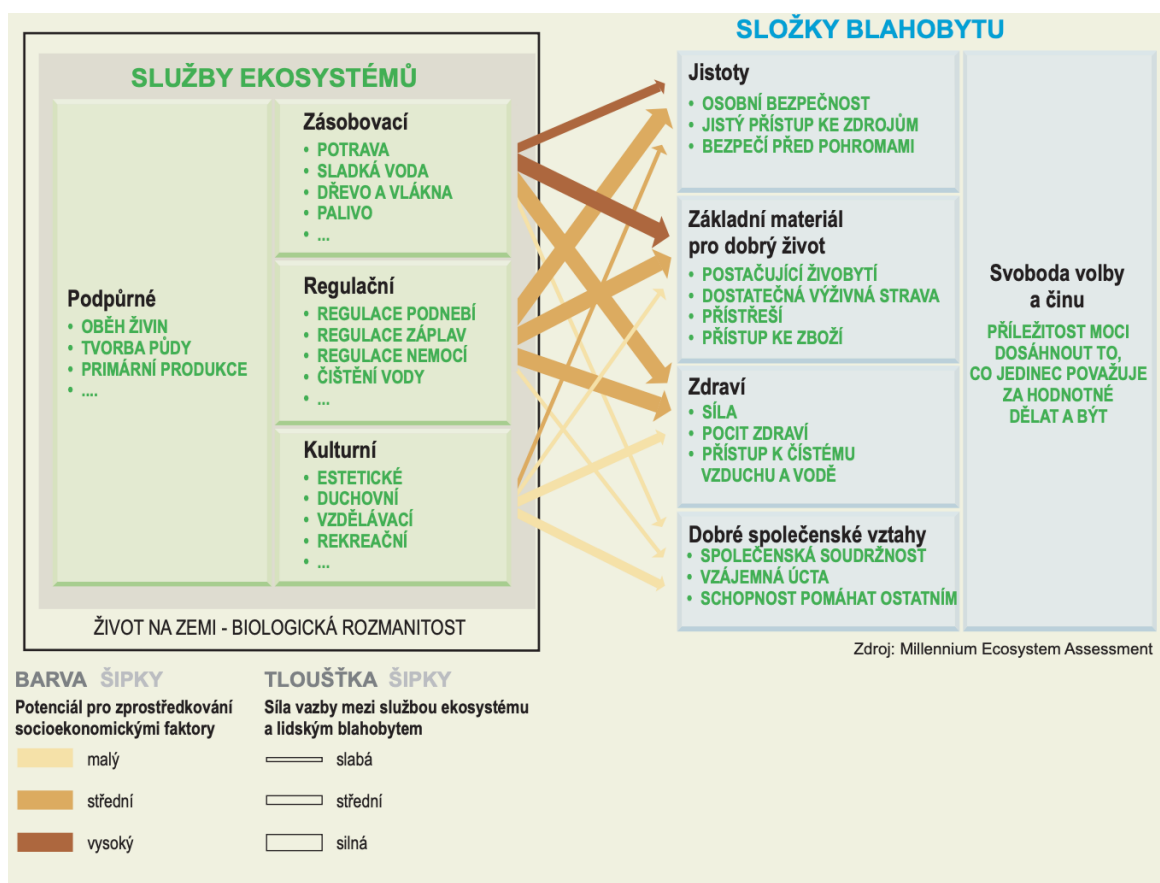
SLUŽBY EKOSYSTÉMŮ

Podpůrné
• OBĚH ŽIVIN
• TVORBA PŮDY
• PRIMÁRNÍ PRODUKCE
• ....

Zásobovací
• POTRAVA
• SLADKÁ VODA
• DŘEVO A VLÁKNA
• PALIVO
• ...

Regulační
• REGULACE PODNEBÍ
• REGULACE ZÁPLAV
• REGULACE NEMOCÍ
• ČIŠTĚNÍ VODY
• ...

Kulturní
• ESTETICKÉ
• DUCHOVNÍ
• VZDĚLÁVACÍ
• REKREAČNÍ
• ...

ŽIVOT NA ZEMI - BIOLOGICKÁ ROZMANITOST

SLOŽKY BLAHOBYTU

Jistoty
• OSOBNÍ BEZPEČNOST
• JISTÝ PŘÍSTUP KE ZDROJŮM
• BEZPEČÍ PŘED POHROMAMI

Základní materiál pro dobrý život
• POSTAČUJÍCÍ ŽIVOBYTÍ
• DOSTATEČNÁ VÝŽIVNÁ STRAVA
• PŘÍSTŘEŠÍ
• PŘÍSTUP KE ZBOŽÍ

Zdraví
• SÍLA
• POCIT ZDRAVÍ
• PŘÍSTUP K ČISTÉMU VZDUCHU A VODĚ

Dobré společenské vztahy
• SPOLEČENSKÁ SOUDRŽNOST
• VZÁJEMNÁ ÚCTA
• SCHOPNOST POMÁHAT OSTATNÍM

Svoboda volby a činu
PŘÍLEŽITOST MOCI DOSÁHNOUT TO, CO JEDINEC POVAŽUJE ZA HODNOTNÉ DĚLAT A BÝT

Zdroj: Millennium Ecosystem Assessment

BARVA ŠIPKY
Potenciál pro zprostředkování socioekonomickými faktory
malý
střední
vysoký

TLOUŠŤKA ŠIPKY
Síla vazby mezi službou ekosystému a lidským blahobytem
slabá
střední
silná